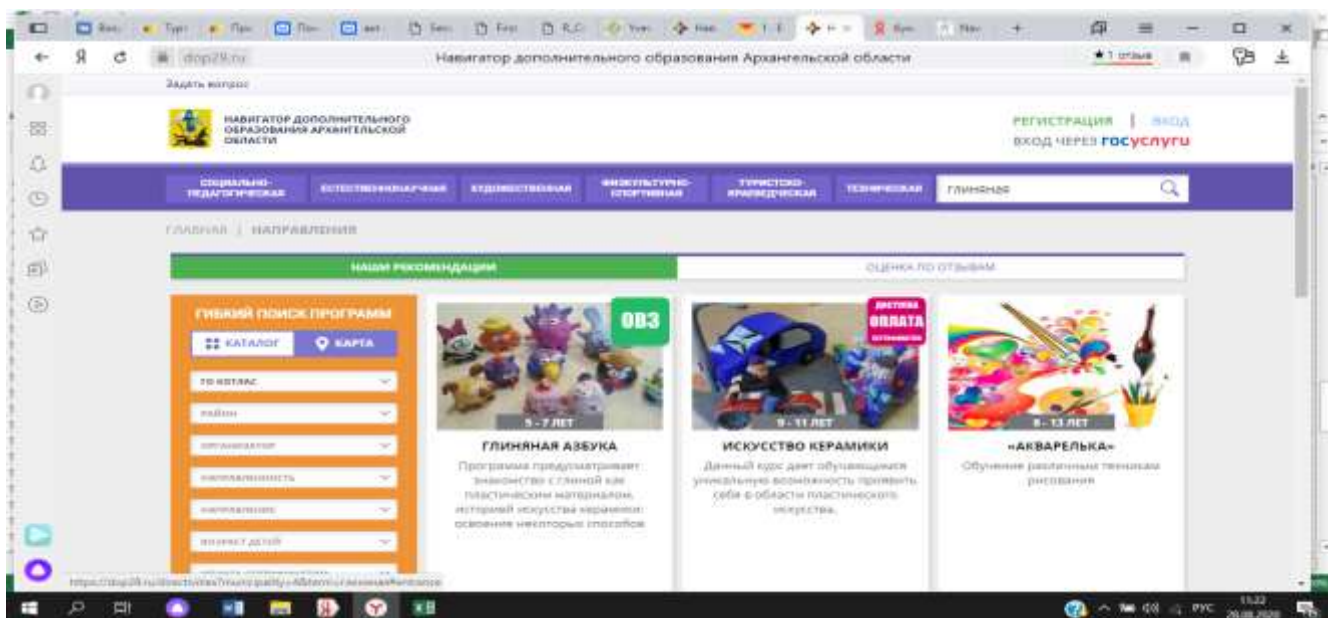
dop29.ru

Навигатор дополнительного образования Архангельской области

★1 отзыв

Задать вопрос

НАВИГАТОР ДОПОЛНИТЕЛЬНОГО ОБРАЗОВАНИЯ АРХАНГЕЛЬСКОЙ ОБЛАСТИ

РЕГИСТРАЦИЯ | ВХОД

ВХОД ЧЕРЕЗ ГОСУСЛУГИ

СОЦИАЛЬНО-ПЕДАГОГИЧЕСКАЯ | ЕСТЕСТВЕННОНАУЧНАЯ | ХУДОЖЕСТВЕННАЯ | ФИЗКУЛЬТУРНО-СПОРТИВНАЯ | ТУРИСТСКО-КРАЕВЕДЧЕСКАЯ | ТЕХНИЧЕСКАЯ

глиняная

ГЛАВНАЯ | НАПРАВЛЕНИЯ

НАШИ РЕКОМЕНДАЦИИ

ОЦЕНКА ПО ОТЗЫВАМ

ГИБКИЙ ПОИСК ПРОГРАММ

КАТАЛОГ

КАРТА

ГО КОТЛАС

район

организатор

направленность

направление

возраст детей

ОВЗ

5 - 7 ЛЕТ

ГЛИНЯНАЯ АЗБУКА

Программа предусматривает знакомство с глиной как пластическим материалом, историей искусства керамики, освоение некоторых способов

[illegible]

ОПЛАТА

9 - 11 ЛЕТ

ИСКУССТВО КЕРАМИКИ

Данный курс дает обучающимся уникальную возможность проявить себя в области пластического искусства.

6 - 13 ЛЕТ

«АКВАРЕЛЬКА»

Обучение различным техникам рисования

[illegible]

РУС

15:22

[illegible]